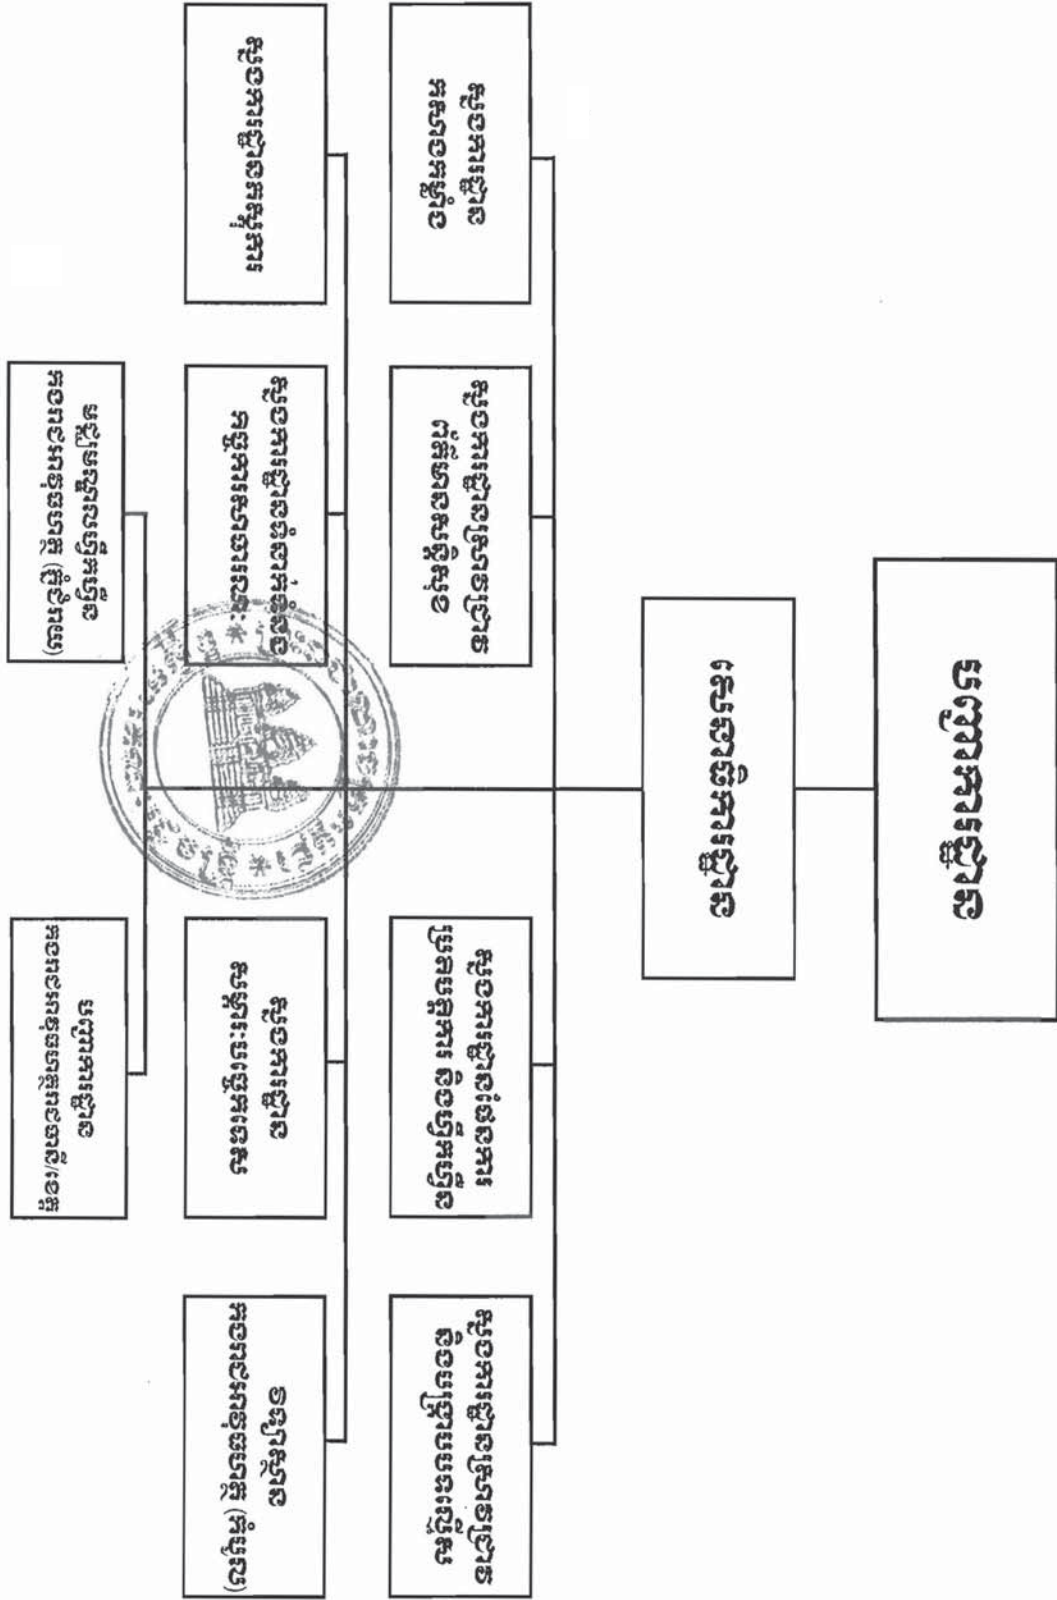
ប្រធានមន្ទីរ

អនុប្រធានមន្ទីរ

ការិយាល័យរដ្ឋបាល

ការិយាល័យផែនការ និងស្ថិតិ

ការិយាល័យហិរញ្ញវត្ថុ

ការិយាល័យគ្រប់គ្រងសុខភាពនិងការពារការងារ

ការិយាល័យការងារ

ការិយាល័យបណ្តុះបណ្តាលវិជ្ជាជីវៈ

ការិយាល័យបុគ្គលិកនិងសុខុមាលភាព

ការិយាល័យសន្តិសុខសង្គម

ការិយាល័យអធិការកិច្ចការងារ

ការិយាល័យផ្សព្វផ្សាយនិងទំនាក់ទំនងសាធារណៈ

មជ្ឈមណ្ឌលបណ្តុះបណ្តាលវិជ្ជាជីវៈ

វិទ្យាល័យ/សាលាបច្ចេកទេស